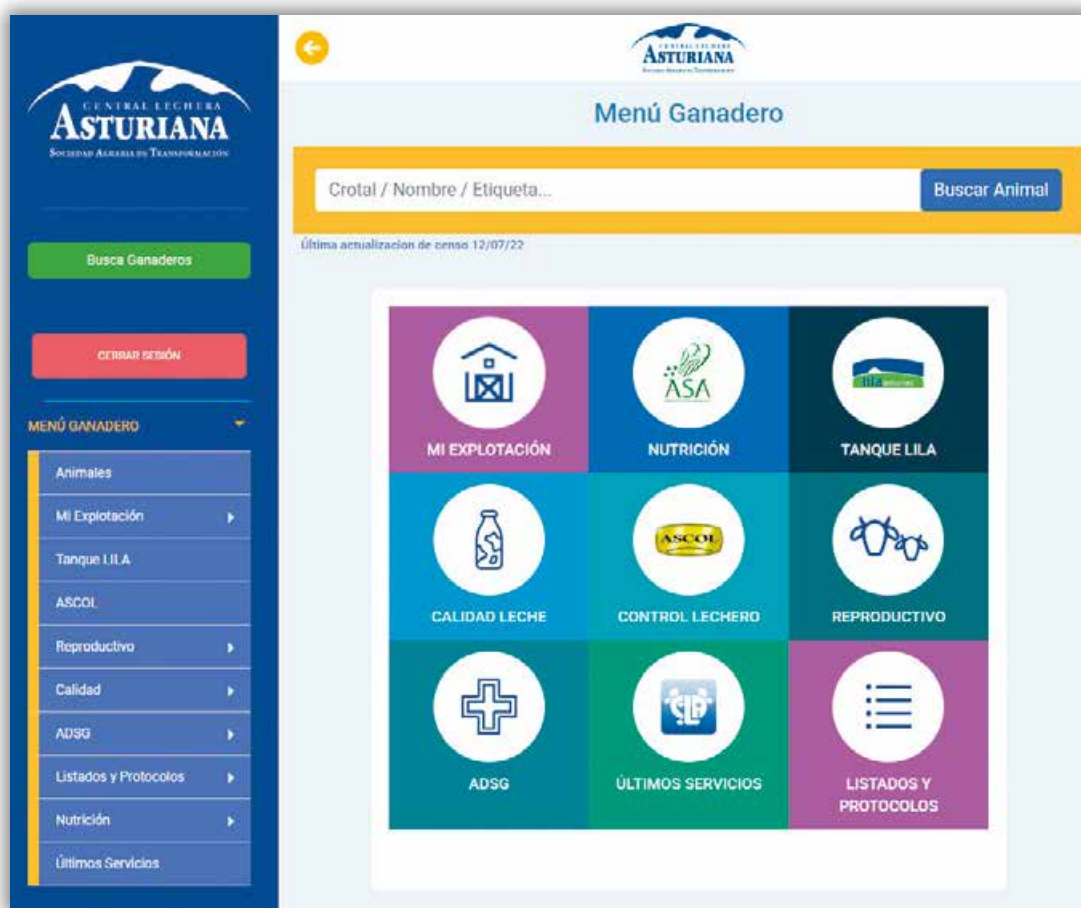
CENTRAL LECHERA
ASTURIANA
Sociedad Agraria de Transformación

Busca Ganaderos

CERRAR SESIÓN

MENÚ GANADERO

Animales
Mi Explotación
Tanque LILA
ASCOL
Reproductivo
Calidad
ADSG
Listados y Protocolos
Nutrición
Últimos Servicios

CENTRAL LECHERA
ASTURIANA
Sociedad Agraria de Transformación

Menú Ganadero

Crotal / Nombre / Etiqueta...

Buscar Animal

Última actualizacion de censo 12/07/22

MI EXPLOTACIÓN

ASA
NUTRICIÓN

lila
TANQUE LILA

CALIDAD LECHE

ASCOL
CONTROL LECHERO

REPRODUCTIVO

ADSG

ÚLTIMOS SERVICIOS

LISTADOS Y PROTOCOLOS